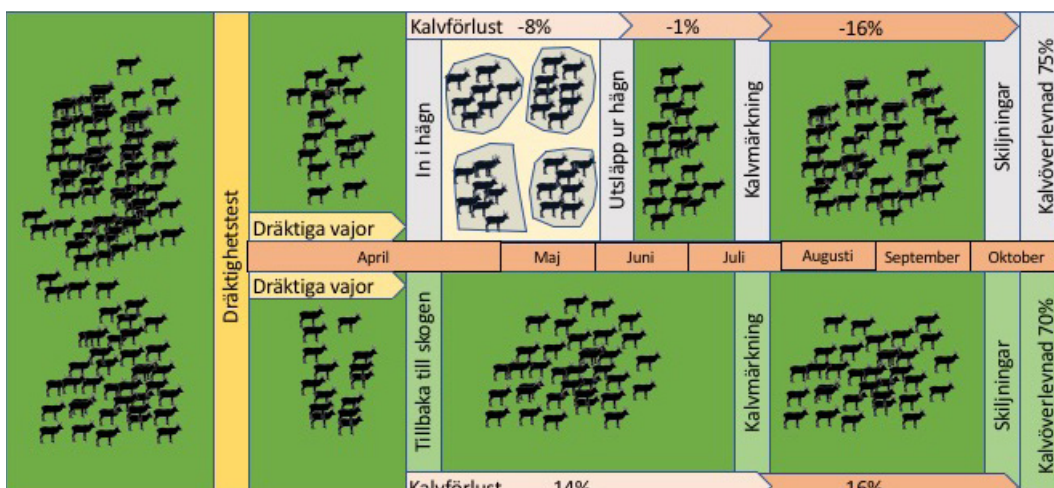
Kalvförlust -8%
-1%
-16%
Dräktighetstest
Dräktiga vajor
In i hägn
Utsläpp ur hägn
Kalvmärkning
Skiljningar
Kalvöverlevnad 75%
April
Maj
Juni
Juli
Augusti
September
Oktober
Dräktiga vajor
Tillbaka till skogen
Kalvmärkning
Skiljningar
Kalvöverlevnad 70%
Kalvförlust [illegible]14%
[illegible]16%